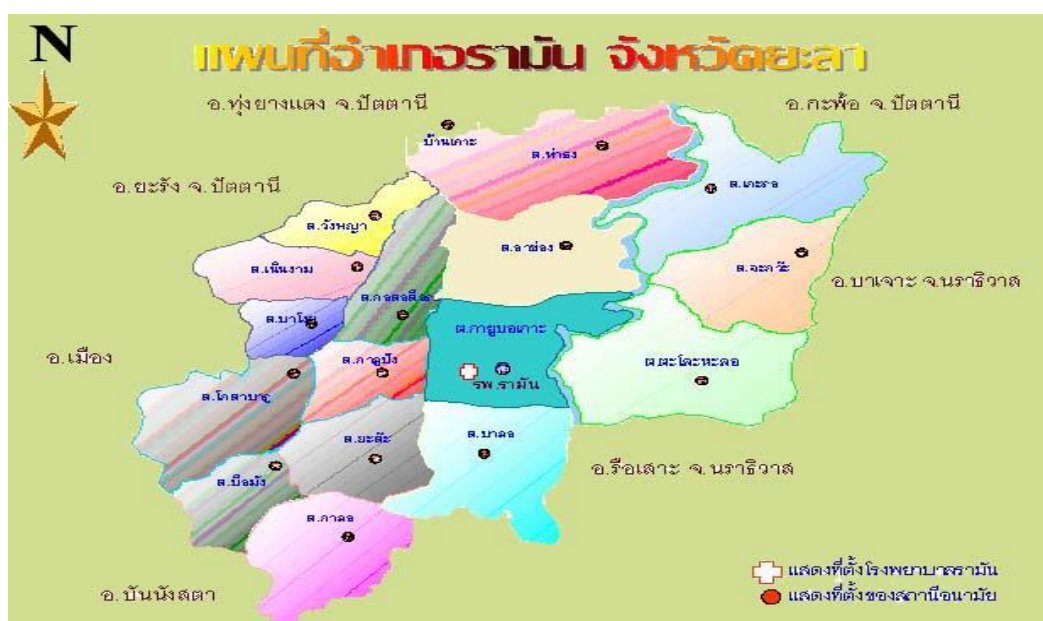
N

แผนที่อำเภอรามัน จังหวัดยะลา

อ.ทุ่งยางแดง จ.ปัตตานี

อ.กะพ้อ จ.ปัตตานี

บ้านเกาะ

ต.ท่าธง

ต.เกะรอ

อ.ยะรัง จ.ปัตตานี

ต.วังพญา

ต.อาซ่อง

ต.จะกว๊ะ

ต.เนินงาม

ต.กอตอตือร๊ะ

อ.บาเจาะ จ.นราธิวาส

ต.บาโงย

ต.กายูบอเกาะ

อ.เมือง

ต.กาลูปัง

ต.ตะโล๊ะหะลอ

รพ.รามัน

ต.โกตาบารู

ต.ยะต๊ะ

ต.บาลอ

อ.รือเสาะ จ.นราธิวาส

ต.บือมัง

ต.กาลอ

แสดงที่ตั้งโรงพยาบาลรามัน

อ.บันนังสตา

แสดงที่ตั้งของสถานีอนามัย